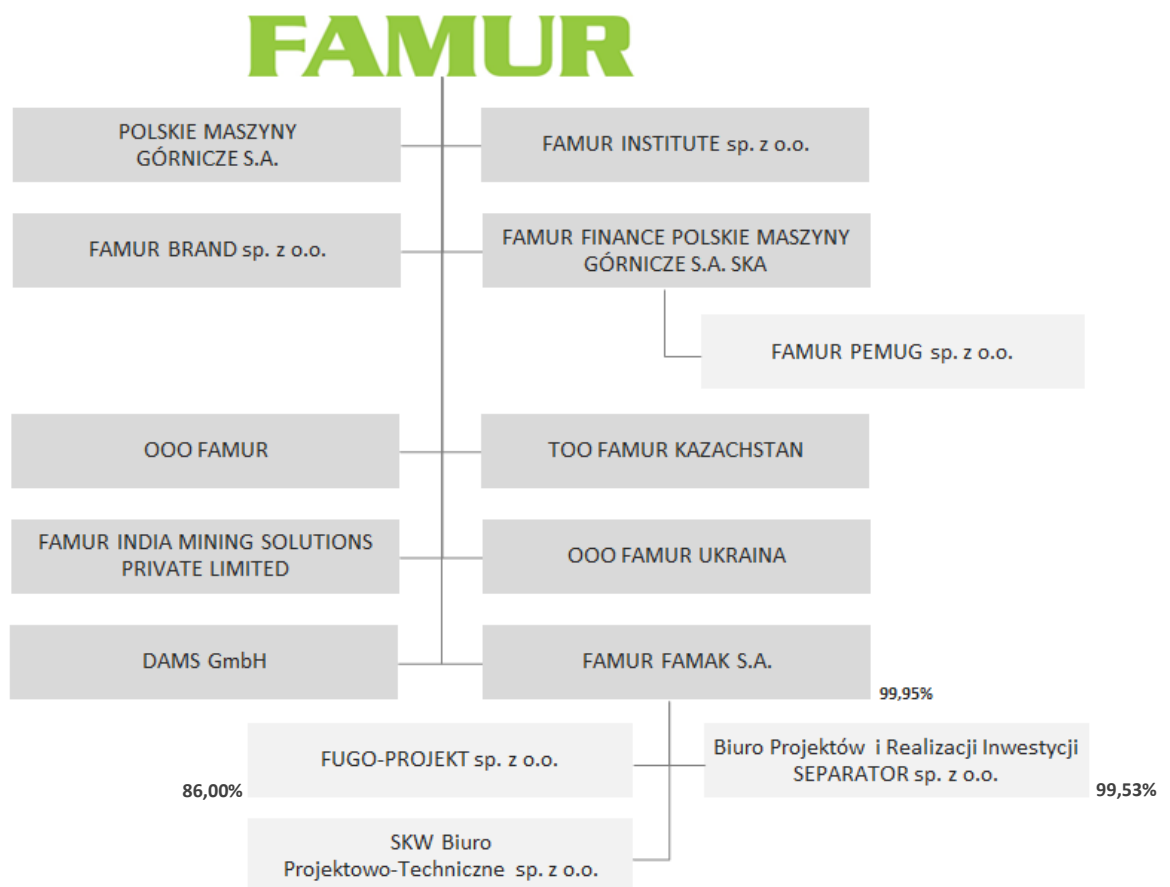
FAMUR

POLSKIE MASZYNY GÓRNICZE S.A.

FAMUR INSTITUTE sp. z o.o.

FAMUR BRAND sp. z o.o.

FAMUR FINANCE POLSKIE MASZYNY GÓRNICZE S.A. SKA

FAMUR PEMUG sp. z o.o.

OOO FAMUR

TOO FAMUR KAZACHSTAN

FAMUR INDIA MINING SOLUTIONS PRIVATE LIMITED

OOO FAMUR UKRAINA

DAMS GmbH

FAMUR FAMAK S.A.

99,95%

FUGO-PROJEKT sp. z o.o.

86,00%

Biuro Projektów i Realizacji Inwestycji SEPARATOR sp. z o.o.

99,53%

SKW Biuro Projektowo-Techniczne sp. z o.o.